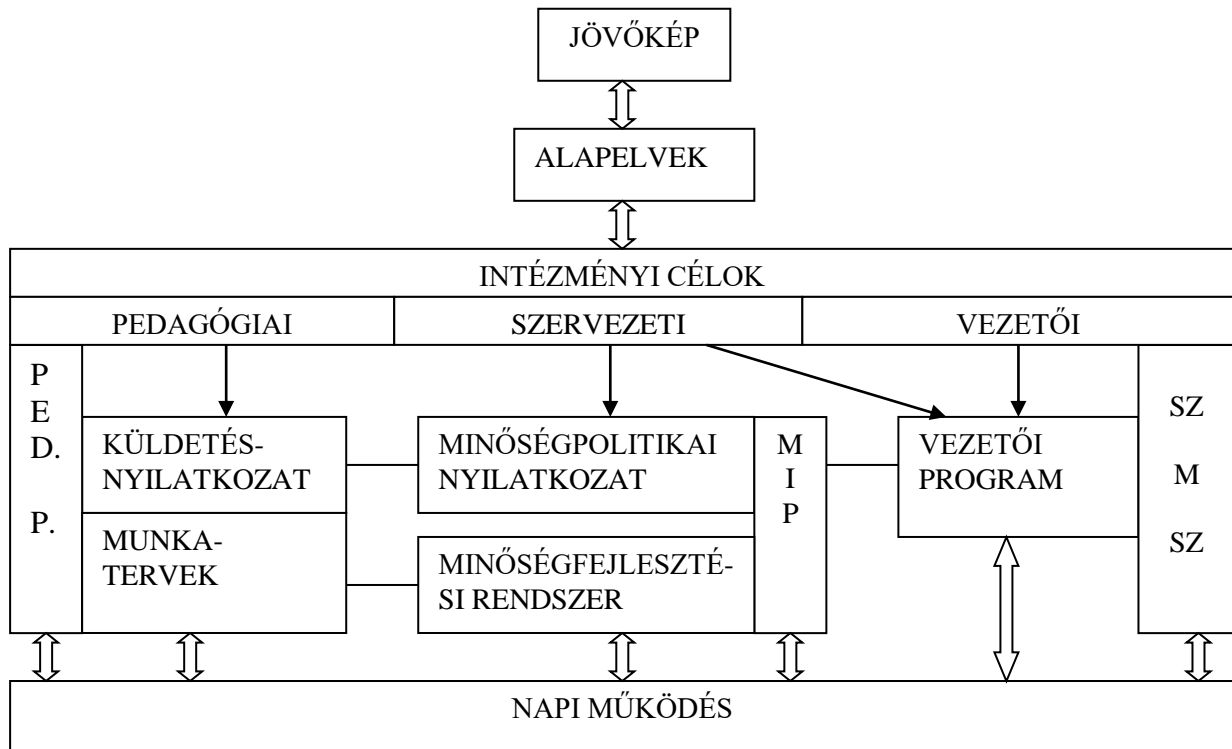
JÖVŐKÉP

ALAPELVEK

INTÉZMÉNYI CÉLOK

PEDAGÓGIAI

SZERVEZETI

VEZETŐI

P
E
D.
P.

KÜLDETÉSNYILATKOZAT

MUNKATERVEK

MINŐSÉGPOLITIKAI NYILATKOZAT

MINŐSÉGFEJLESZTÉSI RENDSZER

M
I
P

VEZETŐI PROGRAM

SZ
M
SZ

NAPI MŰKÖDÉS